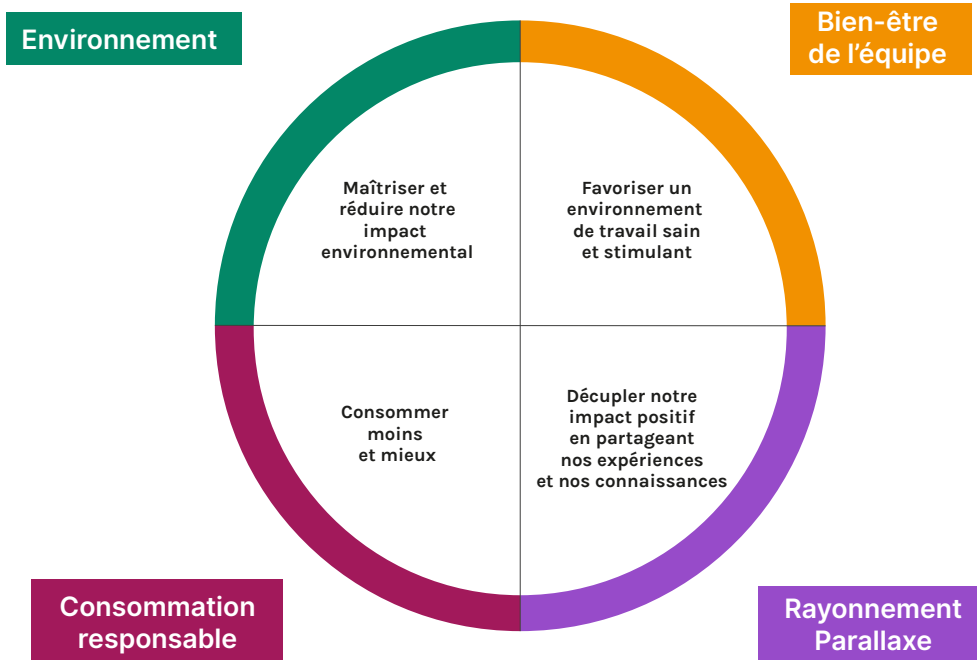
Environnement

Bien-être de l'équipe

Maîtriser et réduire notre impact environnemental

Favoriser un environnement de travail sain et stimulant

Consommer moins et mieux

Décupler notre impact positif en partageant nos expériences et nos connaissances

Consommation responsable

Rayonnement Parallaxe